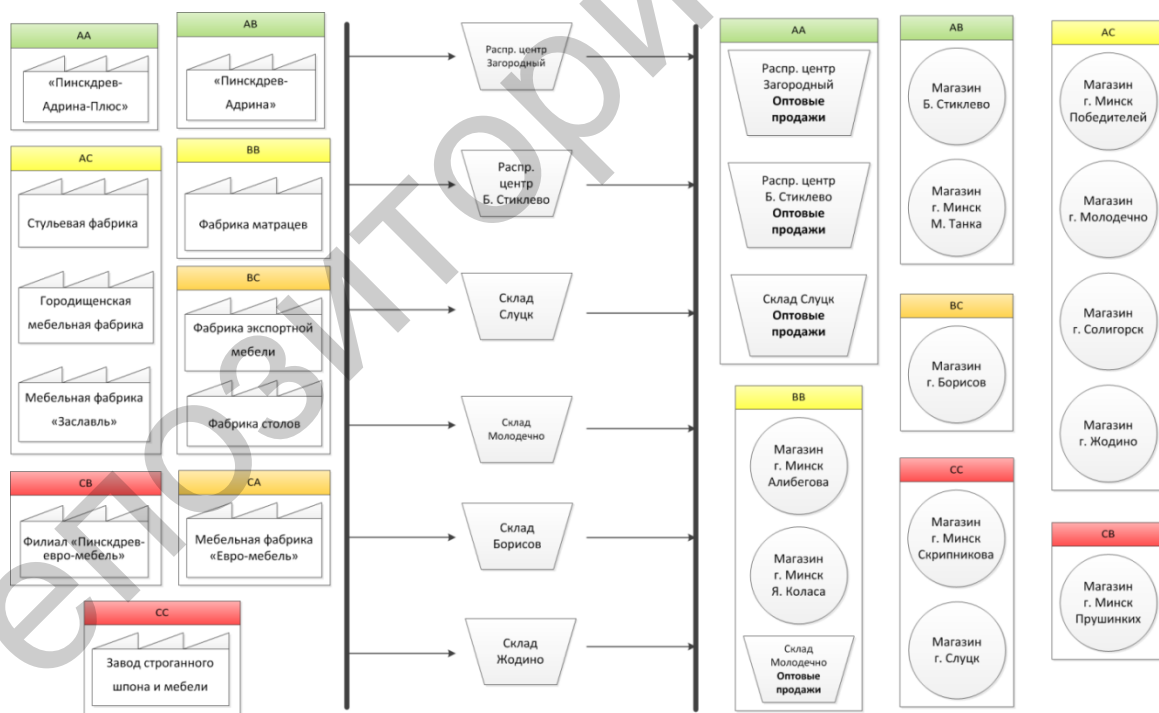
AA
«Пинскдрев-Адрина-Плюс»

AB
«Пинскдрев-Адрина»

AC
Стульевая фабрика
Городищенская мебельная фабрика
Мебельная фабрика «Заславль»

BB
Фабрика матрацев

BC
Фабрика экспортной мебели
Фабрика столов

CB
Филиал «Пинскдрев-евро-мебель»

CA
Мебельная фабрика «Евро-мебель»

CC
Завод строганного шпона и мебели

Распр. центр Загородный
Распр. центр Б. Стиклево
Склад Слуцк
Склад Молодечно
Склад Борисов
Склад Жодино

AA
Распр. центр Загородный **Оптовые продажи**
Распр. центр Б. Стиклево **Оптовые продажи**
Склад Слуцк **Оптовые продажи**

AB
Магазин Б. Стиклево
Магазин г. Минск М. Танка

AC
Магазин г. Минск Победителей
Магазин г. Молодечно
Магазин г. Солигорск
Магазин г. Жодино

BB
Магазин г. Минск Алибегова
Магазин г. Минск Я. Коласа
Склад Молодечно **Оптовые продажи**

BC
Магазин г. Борисов

CC
Магазин г. Минск Скрипникова
Магазин г. Слуцк

CB
Магазин г. Минск Прушинких